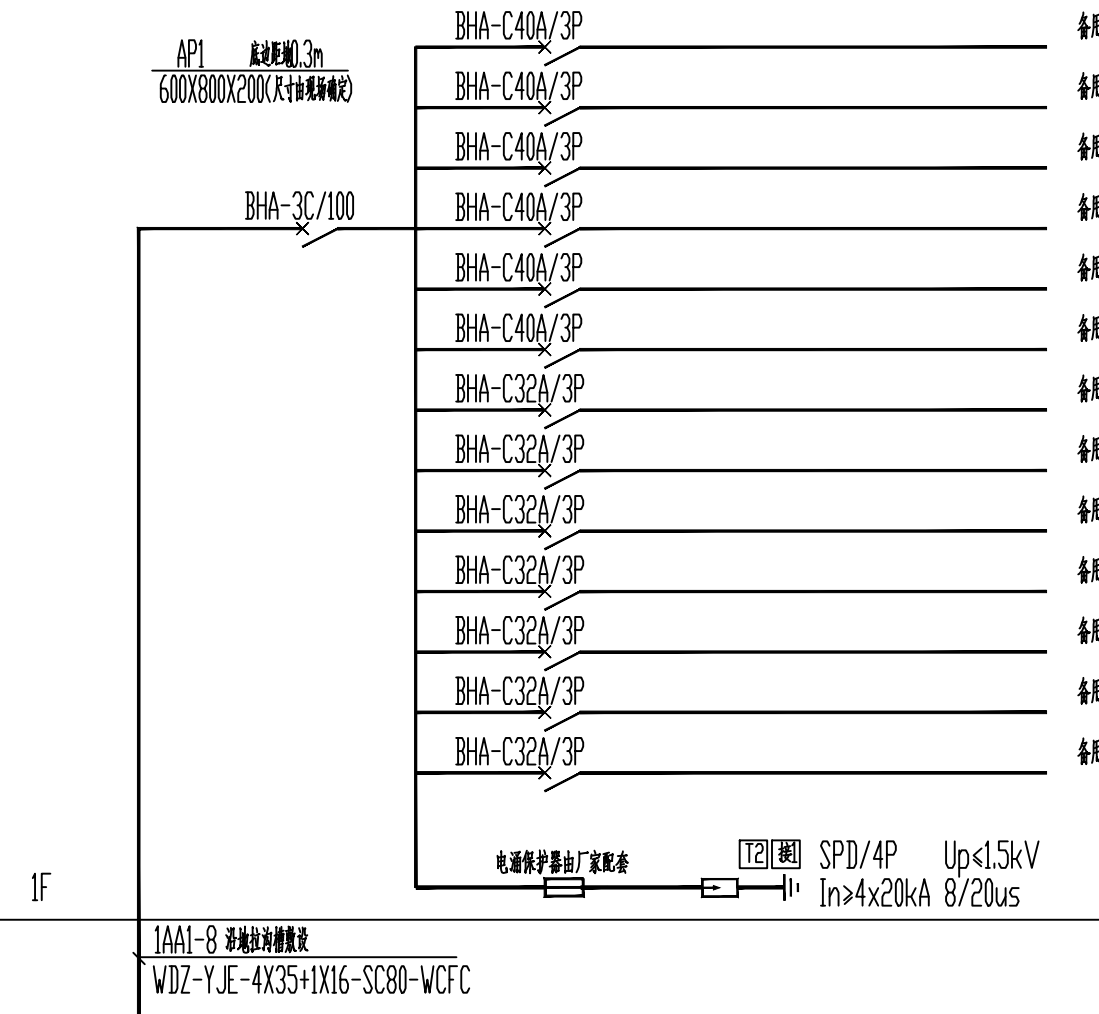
AP1 底边距地0.3m
600X800X200(尺寸由现场确定)

BHA-3C/100

BHA-C40A/3P 备用
BHA-C40A/3P 备用
BHA-C40A/3P 备用
BHA-C40A/3P 备用
BHA-C40A/3P 备用
BHA-C40A/3P 备用
BHA-C32A/3P 备用
BHA-C32A/3P 备用
BHA-C32A/3P 备用
BHA-C32A/3P 备用
BHA-C32A/3P 备用
BHA-C32A/3P 备用
BHA-C32A/3P 备用

电涌保护器由厂家配套
T2 级 SPD/4P Up≤1.5kV
In≥4x20kA 8/20us

1F

1AA1-8 沿地拉沟槽敷设
WDZ-YJE-4X35+1X16-SC80-WCFC